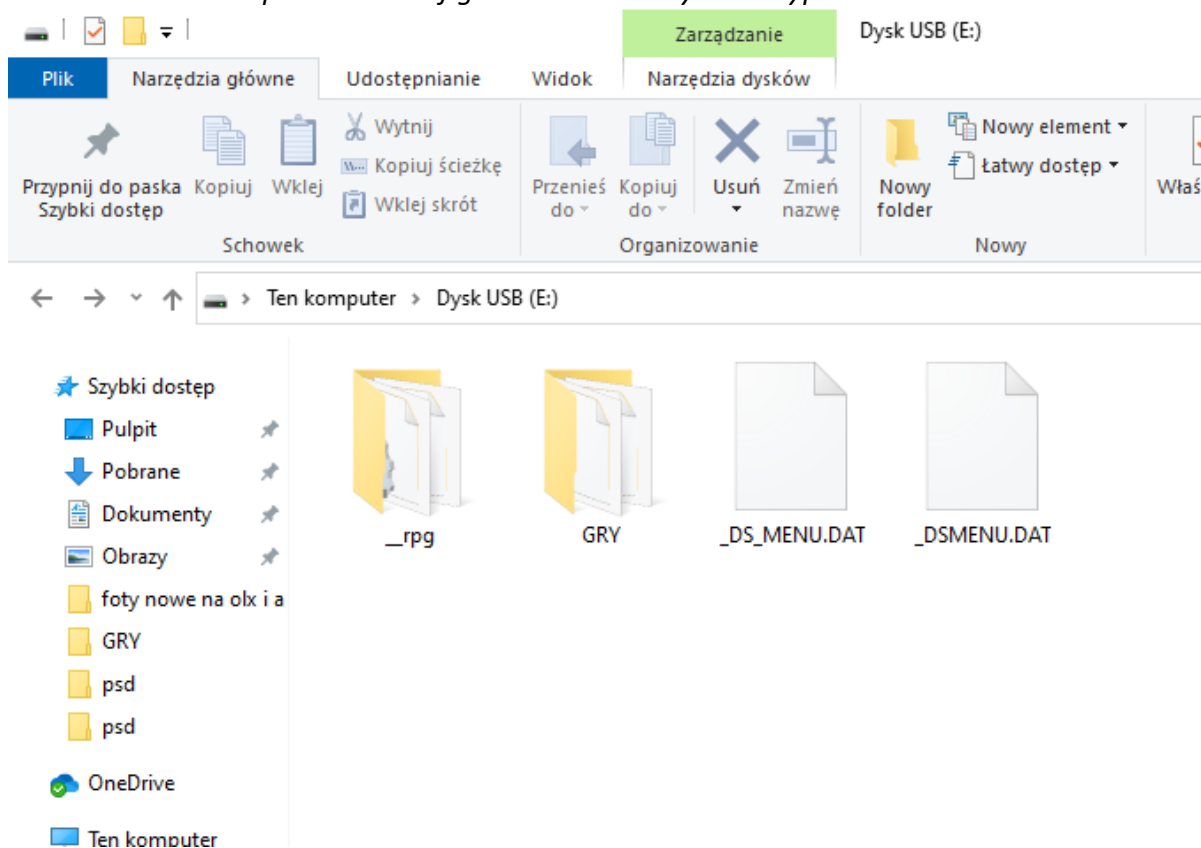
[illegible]

Zarządzanie
Dysk USB (E:)

Plik
Narzędzia główne
Udostępnianie
Widok
Narzędzia dysków

Przypnij do paska Szybki dostęp
Kopiuj
Wklej
Wytnij
Kopiuj ścieżkę
Wklej skrót
Schowek

Przenieś do
Kopiuj do
Usuń
Zmień nazwę
Organizowanie

Nowy folder
Nowy element
Łatwy dostęp
Nowy

Właś

Ten komputer > Dysk USB (E:)

Szybki dostęp
Pulpit
Pobrane
Dokumenty
Obrazy
foty nowe na olx i a
GRY
psd
psd
OneDrive
Ten komputer

__rpg
GRY
_DS_MENU.DAT
_DSMENU.DAT